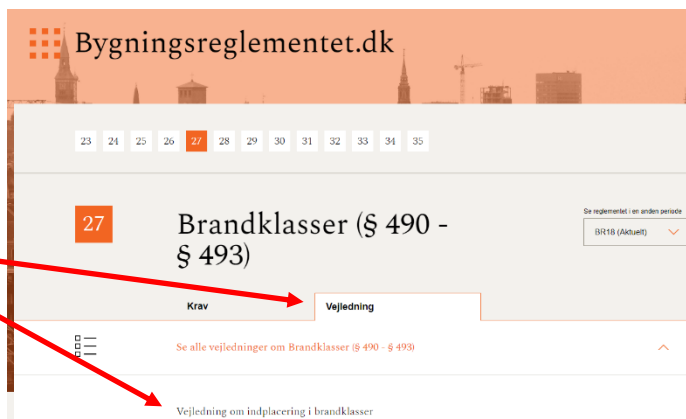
Bygningsreglementet.dk

23 24 25 26 27 28 29 30 31 32 33 34 35

27

Brandklasser (§ 490 - § 493)

Se reglementet i en anden periode

BR18 (Aktuelt)

Krav

Vejledning

Se alle vejledninger om Brandklasser (§ 490 - § 493)

Vejledning om indplacering i brandklasser